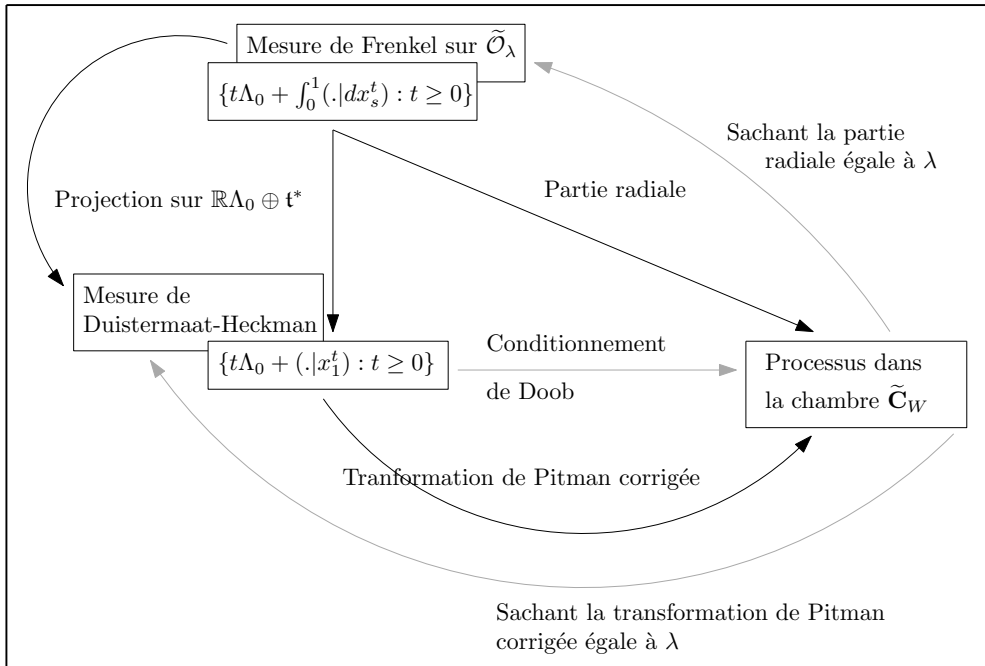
Mesure de Frenkel sur $\widetilde{\mathcal{O}}_\lambda$

$\{t\Lambda_0 + \int_0^1 (.|dx_s^t) : t \geq 0\}$

Sachant la partie radiale égale à $\lambda$

Partie radiale

Projection sur $\mathbb{R}\Lambda_0 \oplus \mathfrak{t}^*$

Mesure de Duistermaat-Heckman

$\{t\Lambda_0 + (.|x_1^t) : t \geq 0\}$

Conditionnement de Doob

Processus dans la chambre $\widetilde{\mathbf{C}}_W$

Tranformation de Pitman corrigée

Sachant la transformation de Pitman corrigée égale à $\lambda$